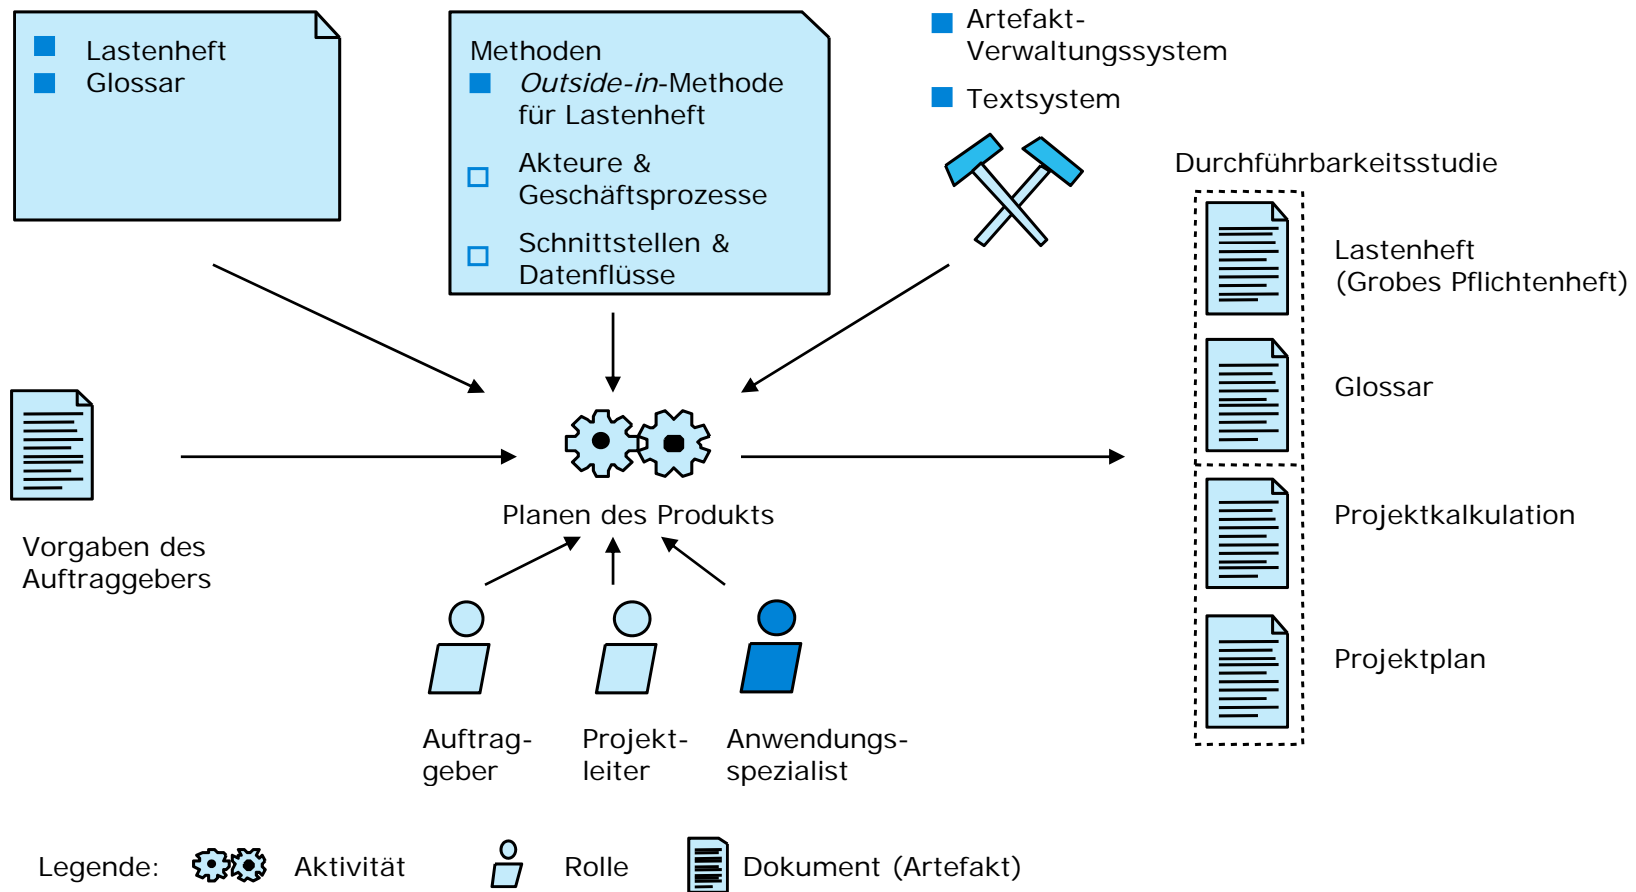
Lastenheft
Glossar

Methoden
*Outside-in*-Methode für Lastenheft
Akteure & Geschäftsprozesse
Schnittstellen & Datenflüsse

Artefakt-Verwaltungssystem
Textsystem

Durchführbarkeitsstudie

Lastenheft (Grobes Pflichtenheft)

Glossar

Projektkalkulation

Projektplan

Vorgaben des Auftraggebers

Planen des Produkts

Auftraggeber

Projektleiter

Anwendungsspezialist

Legende: Aktivität Rolle Dokument (Artefakt)